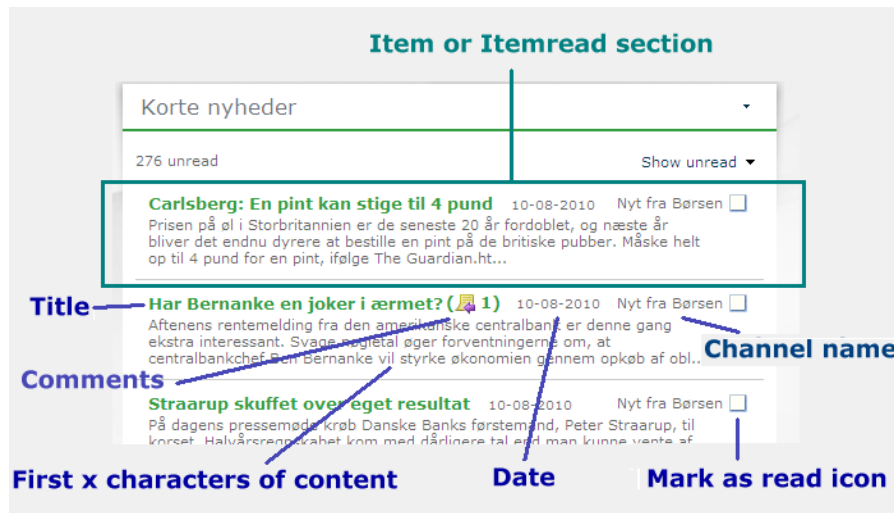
Item or Itemread section

Korte nyheder

276 unread

Show unread

Carlsberg: En pint kan stige til 4 pund 10-08-2010 Nyt fra Børsen

Prisen på øl i Storbritannien er de seneste 20 år fordoblet, og næste år bliver det endnu dyrere at bestille en pint på de britiske pubber. Måske helt op til 4 pund for en pint, ifølge The Guardian.ht...

Title

Har Bernanke en joker i ærmet? (1) 10-08-2010 Nyt fra Børsen

Aftenens rentemelding fra den amerikanske centralbank er denne gang ekstra interessant. Svage nøgletal øger forventningerne om, at centralbankchef Ben Bernanke vil styrke økonomien gennem opkøb af obl...

Channel name

Comments

Straarup skuffet over eget resultat 10-08-2010 Nyt fra Børsen

På dagens pressemøde krøb Danske Banks førstemand, Peter Straarup, til korset. Halvårsregnskabet kom med dårligere tal end man kunne vente af

First x characters of content

Date

Mark as read icon